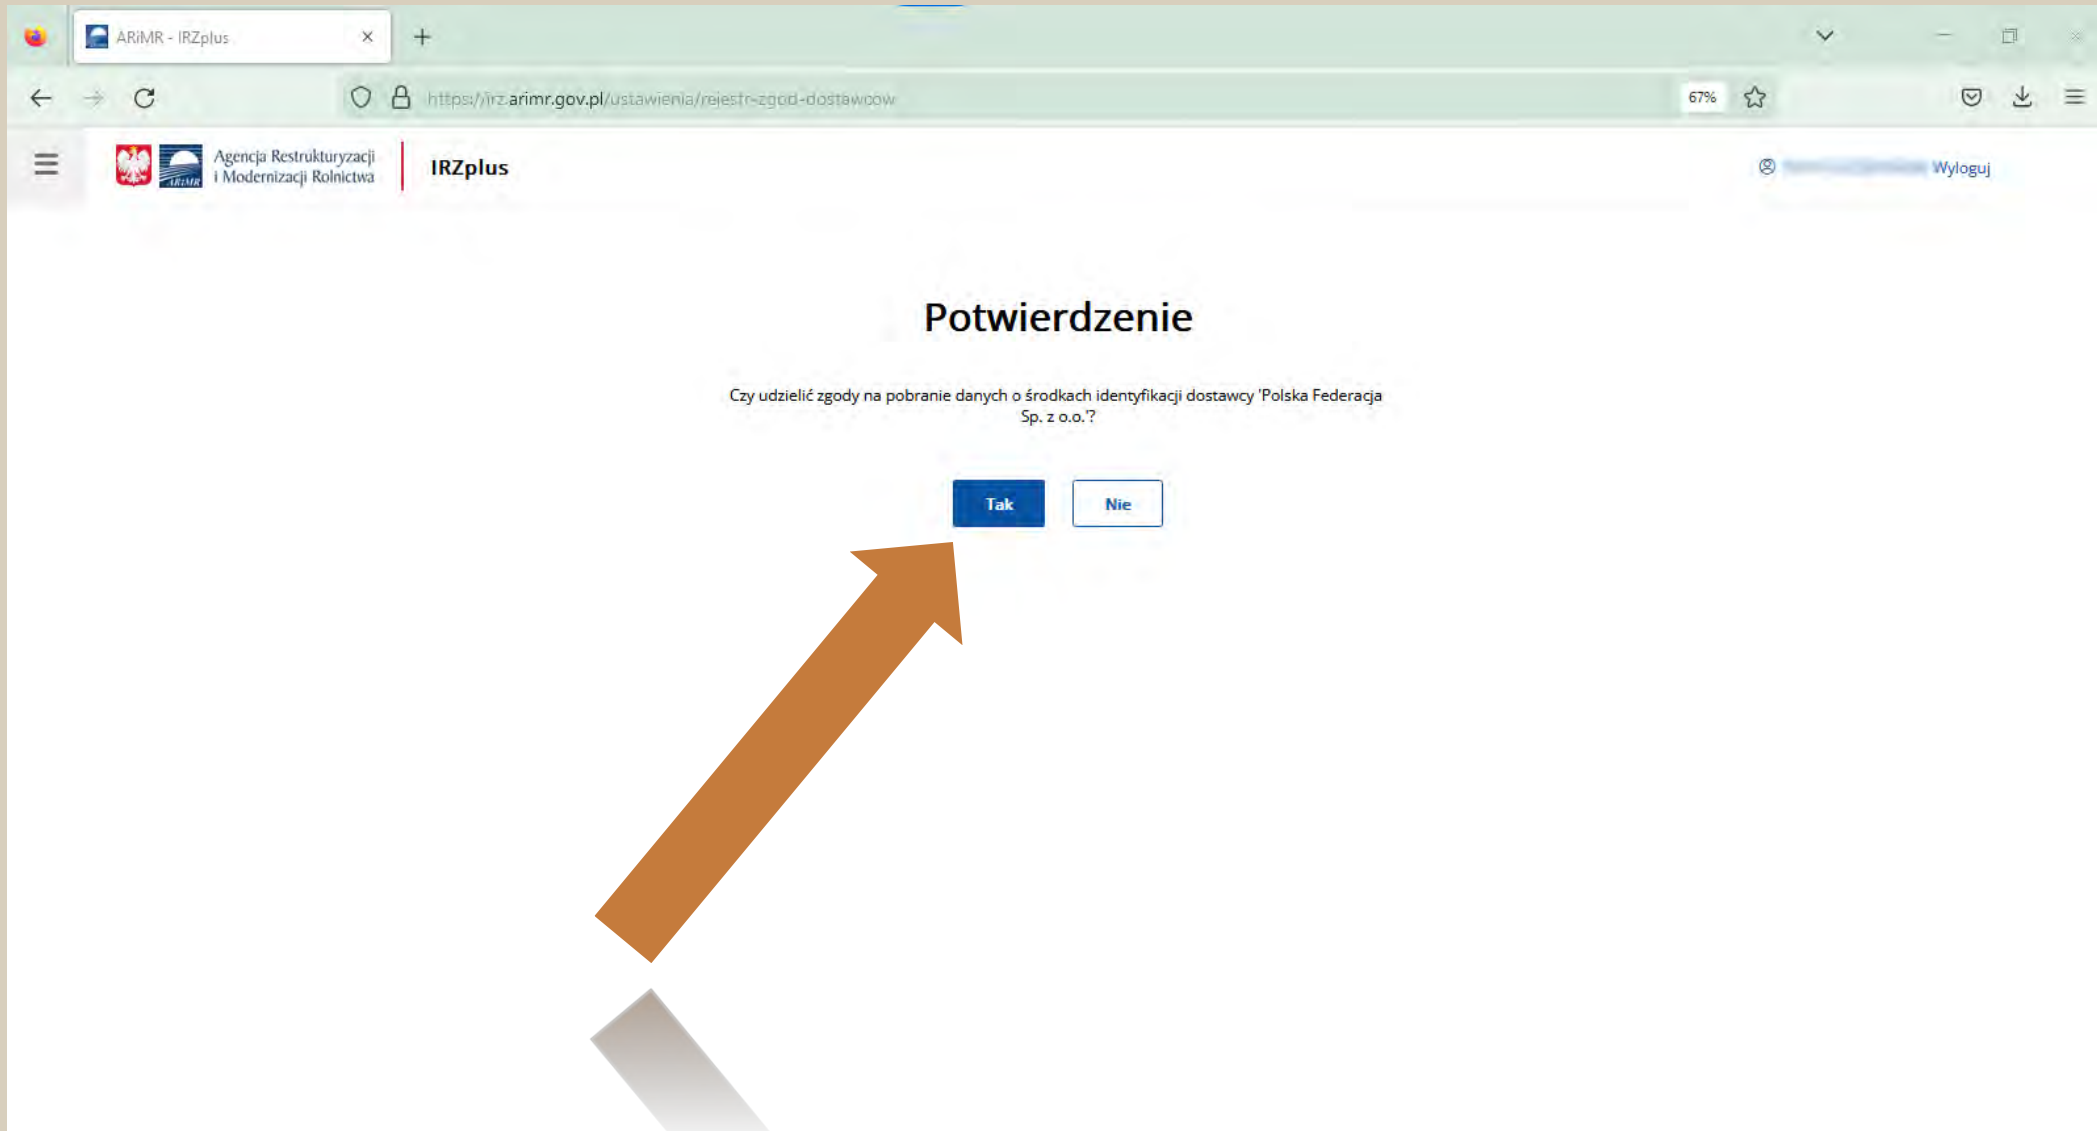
ARiMR - IRZplus

https://irz.arimr.gov.pl/ustawienia/rejestr-zgod-dostawcow

67%

Agencja Restrukturyzacji i Modernizacji Rolnictwa

ARiMR

IRZplus

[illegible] Wyloguj

Potwierdzenie

Czy udzielić zgody na pobranie danych o środkach identyfikacji dostawcy 'Polska Federacja Sp. z o.o.'?

Tak

Nie